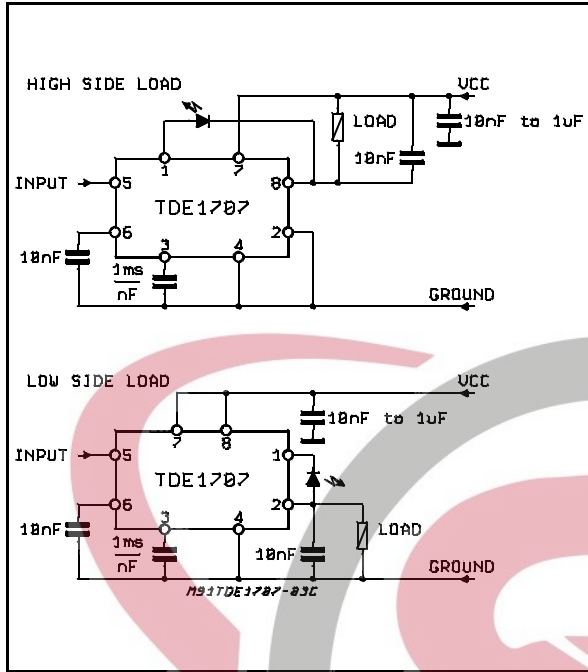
HIGH SIDE LOAD

VCC

LOAD

10nF to 1uF

10nF

1

7

INPUT

5

8

TDE1707

6

2

10nF

3

4

$\frac{1ms}{nF}$

GROUND

LOW SIDE LOAD

VCC

10nF to 1uF

7

8

INPUT

5

1

TDE1707

6

2

10nF

3

4

LOAD

$\frac{1ms}{nF}$

10nF

GROUND

M91TDE1707-03C